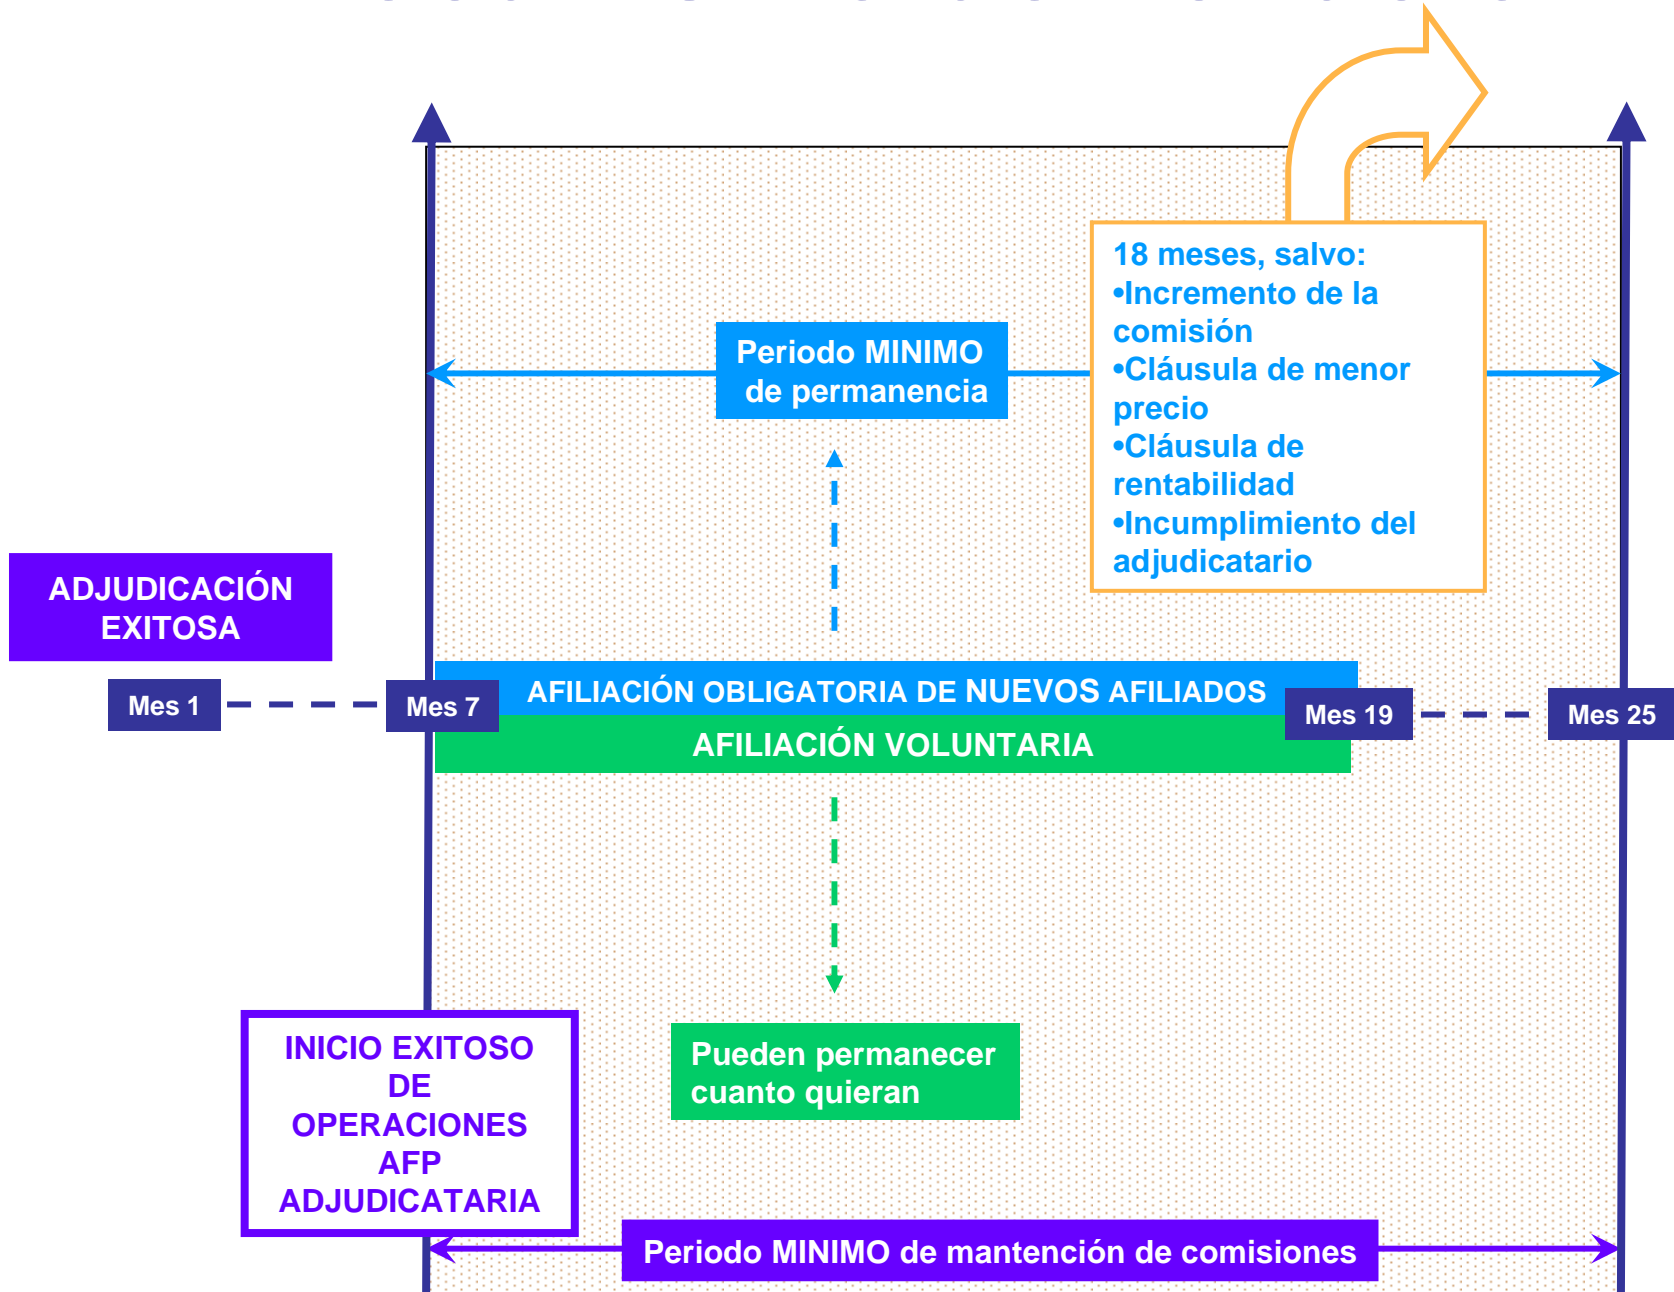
ADJUDICACIÓN EXITOSA

Mes 1

Mes 7

Periodo MINIMO de permanencia

18 meses, salvo:
•Incremento de la comisión
•Cláusula de menor precio
•Cláusula de rentabilidad
•Incumplimiento del adjudicatario

AFILIACIÓN OBLIGATORIA DE NUEVOS AFILIADOS

AFILIACIÓN VOLUNTARIA

Mes 19

Mes 25

INICIO EXITOSO DE OPERACIONES AFP ADJUDICATARIA

Pueden permanecer cuanto quieran

Periodo MINIMO de mantención de comisiones